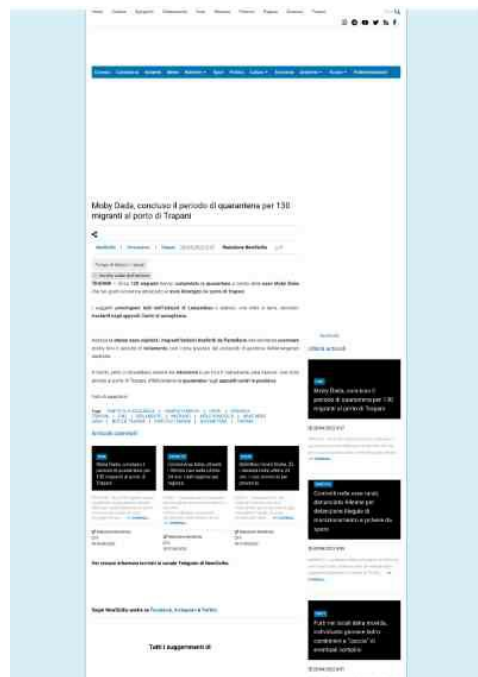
Moby Dada, concluso il periodo di quarantena per 130 migranti al porto di Trapani

Moby Dada, concluso il periodo di quarantena per 130 migranti al porto di Trapani

Contrasti nelle aree rurali, denunciato 44enne per detenzione illegale di munizionamento e polvere da sparo

Furti nei locali della movida, individuato giovane ladro: combinava a "caccia" di eventuali contanti

Articoli correlati

Per ricevere le notizie iscriviti al canale Telegram di NewSicilia

Segui NewSicilia anche su Facebook, Instagram e Twitter

Tutti i suggerimenti di